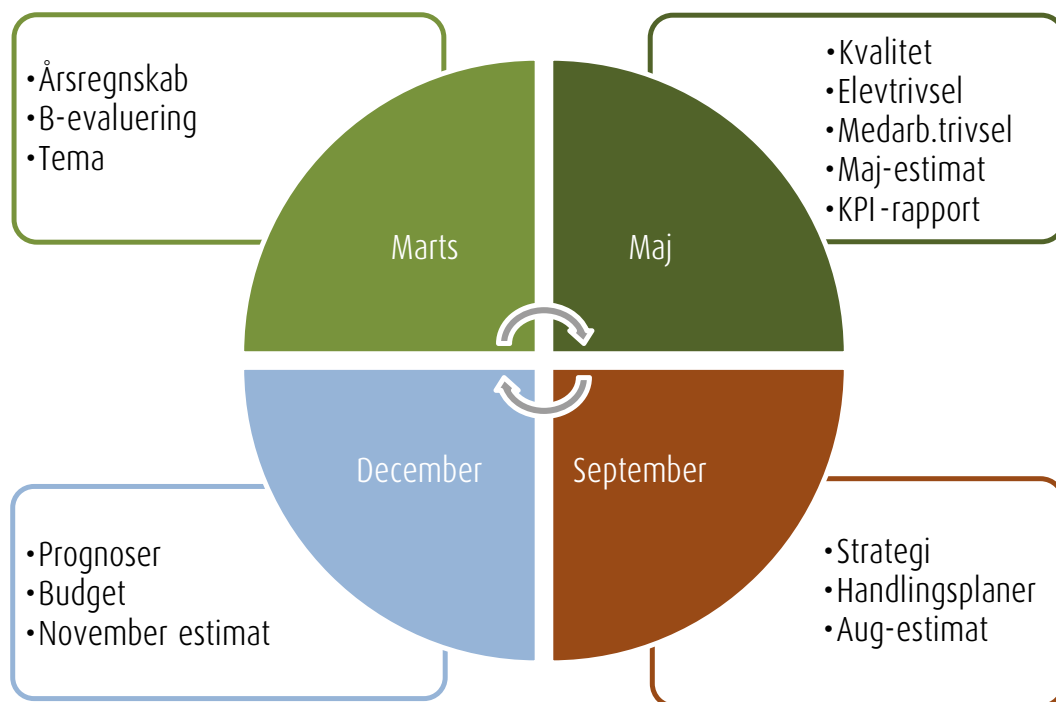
•Årsregnskab
•B-evaluering
•Tema

•Kvalitet
•Elevtrivsel
•Medarb.trivsel
•Maj-estimat
•KPI-rapport

Marts

Maj

December

September

•Prognoser
•Budget
•November estimat

•Strategi
•Handlingsplaner
•Aug-estimat